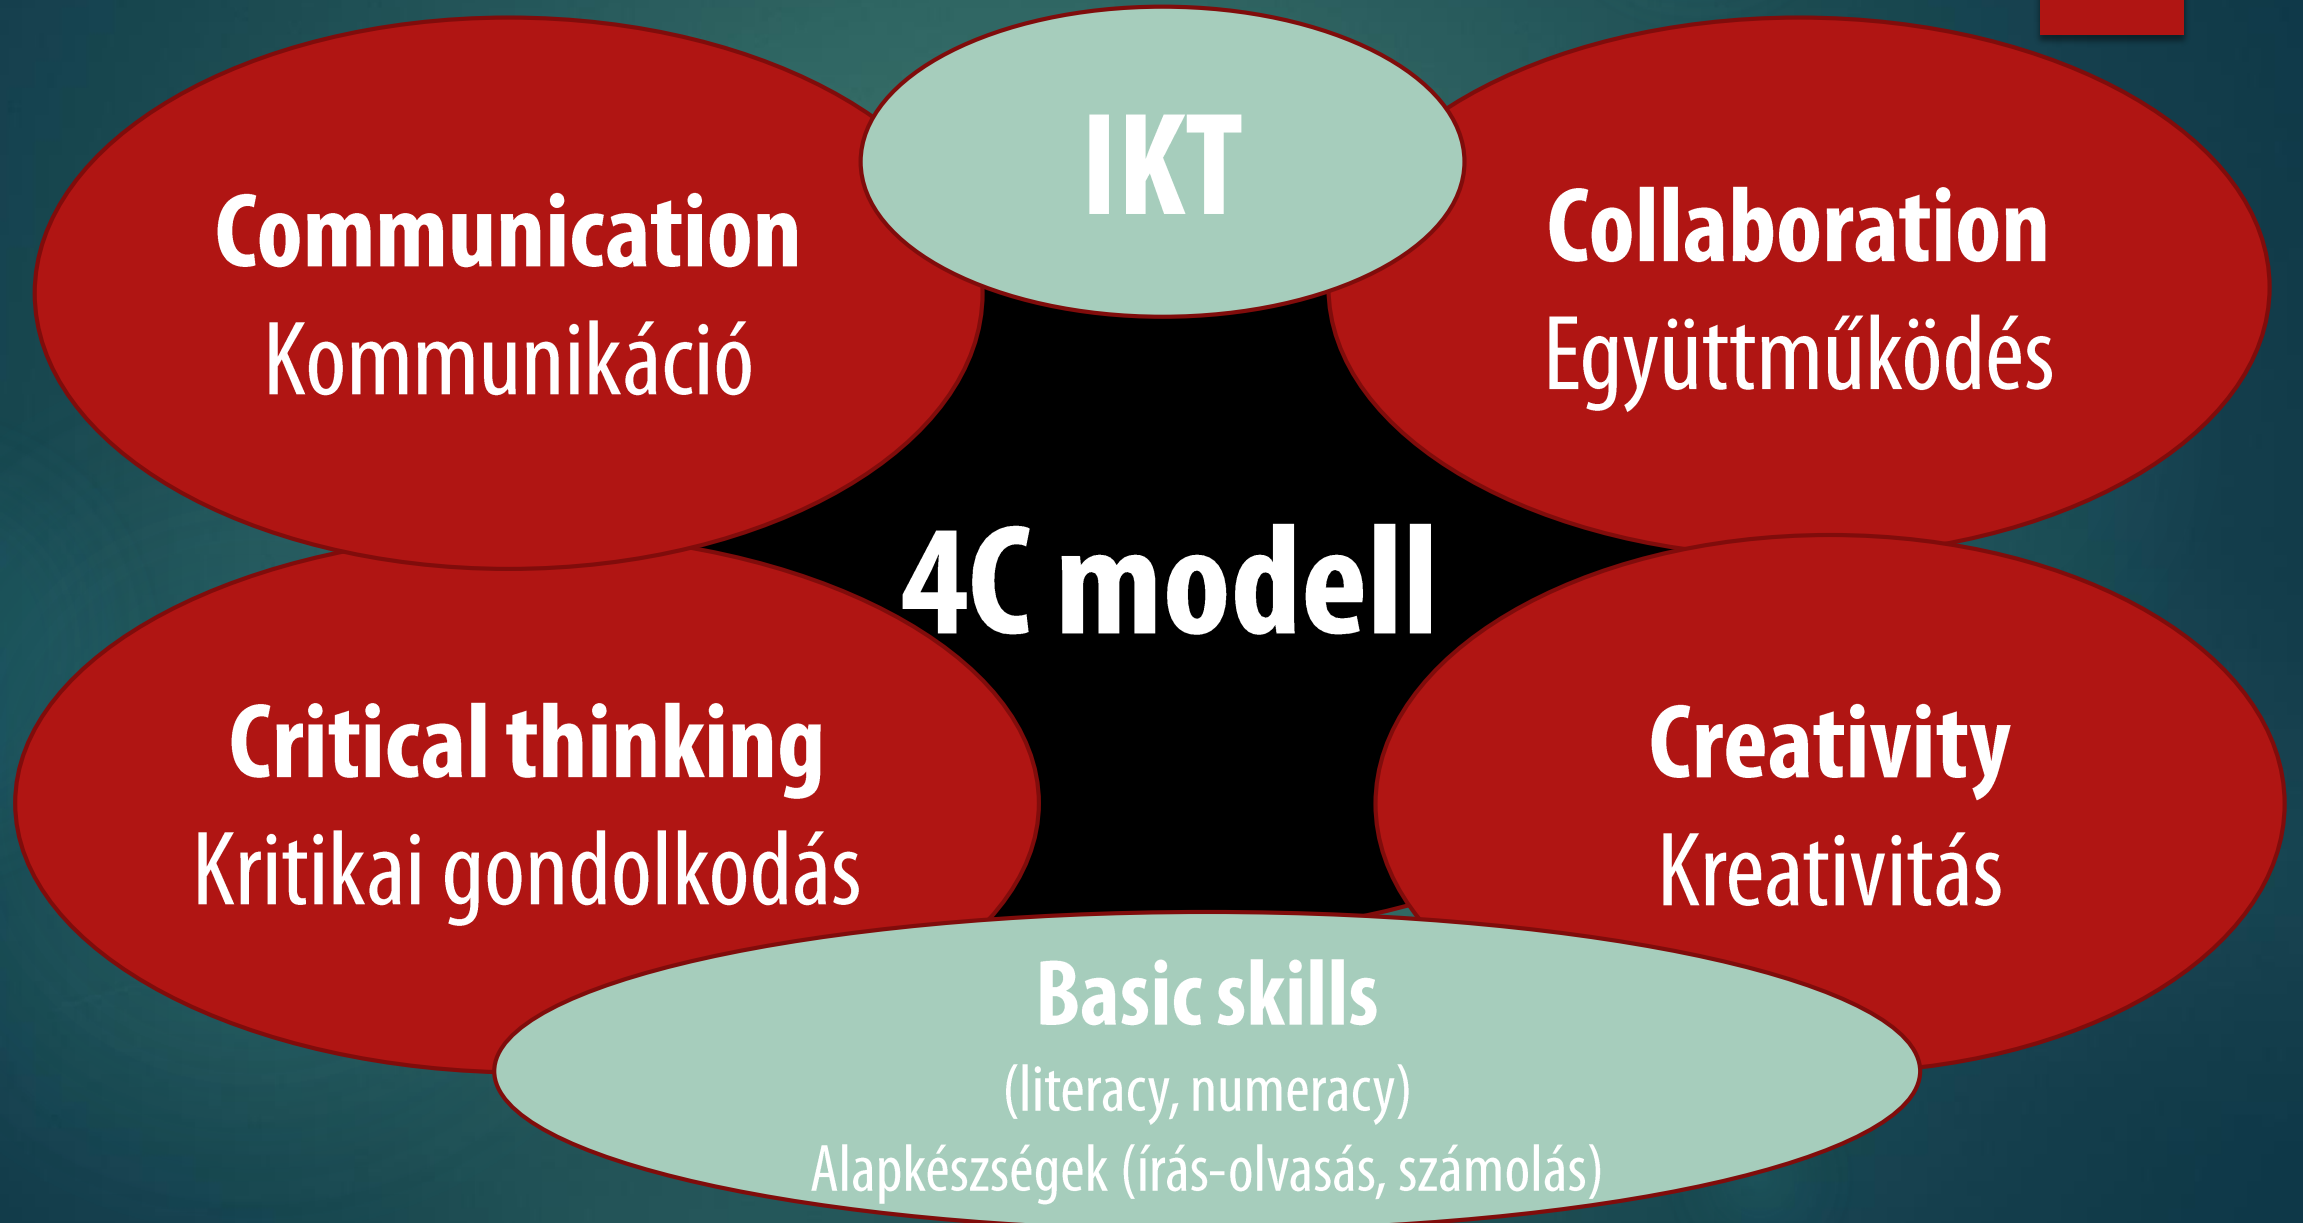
IKT

Communication
Kommunikáció

Collaboration
Együttműködés

4C modell

Critical thinking
Kritikai gondolkodás

Creativity
Kreativitás

Basic skills
(literacy, numeracy)
Alapkészségek (írás-olvasás, számolás)